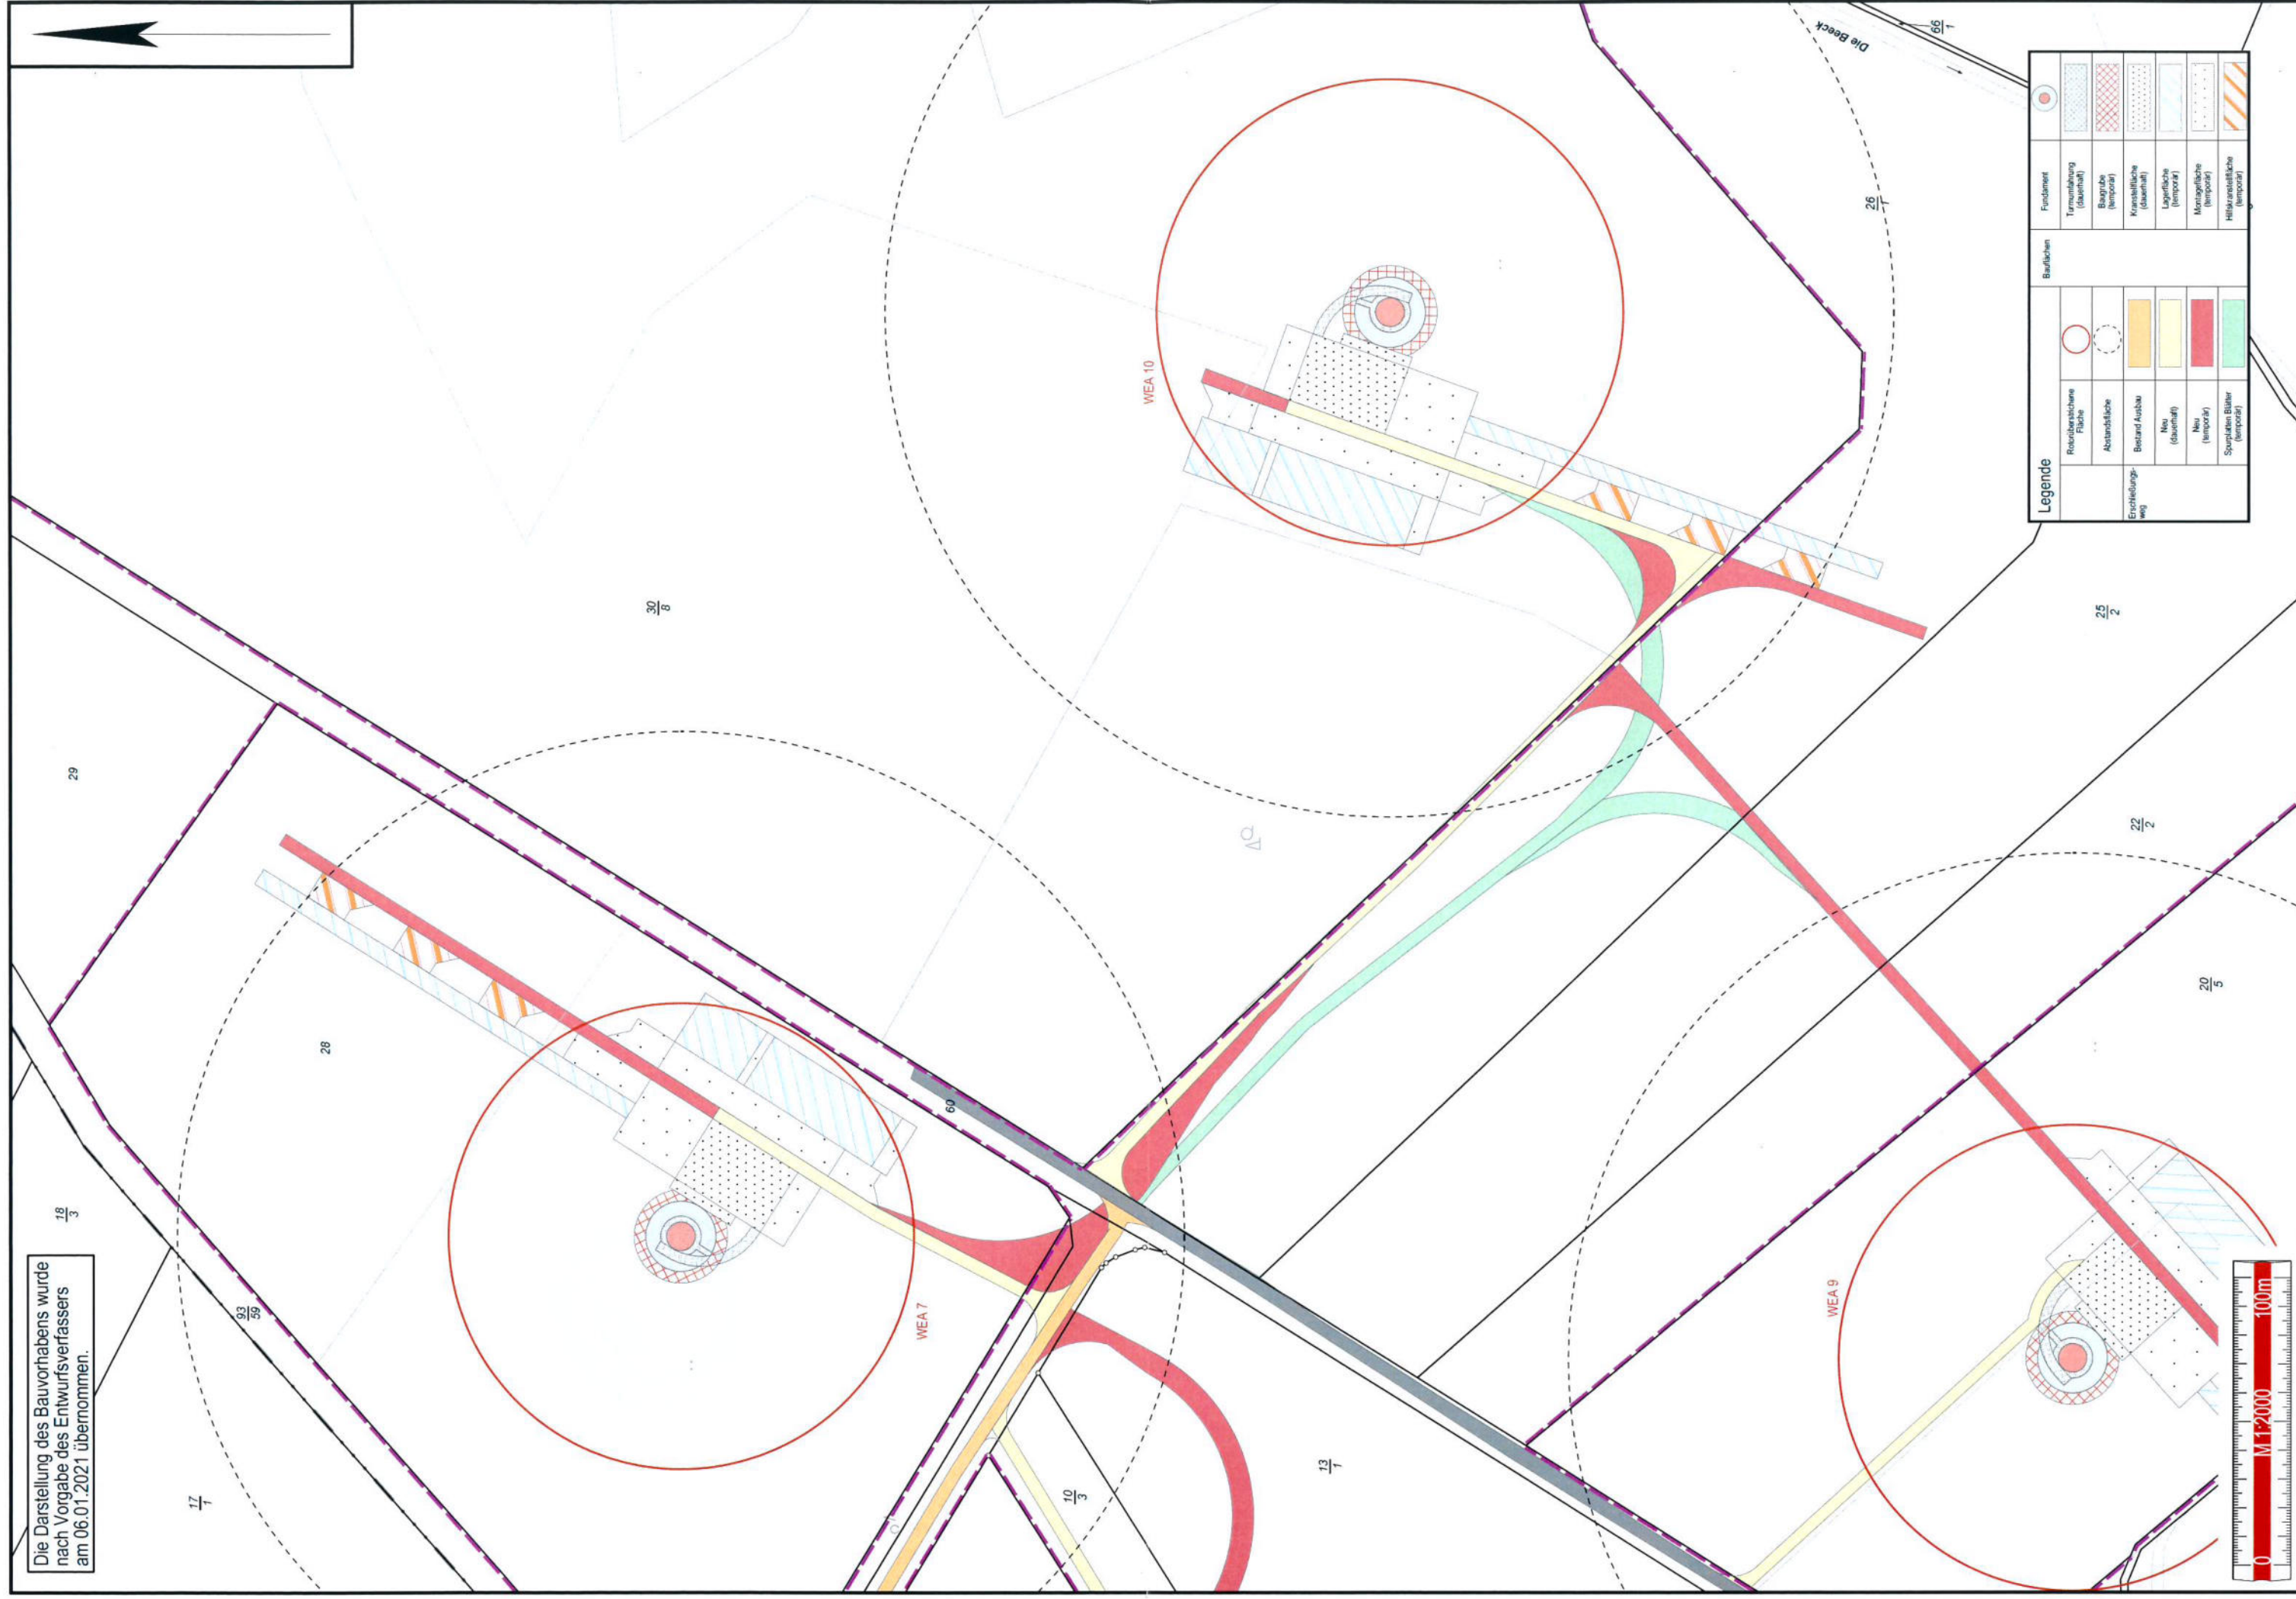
Die Beeck

$\frac{66}{1}$

Legende

Erschließungsweg

Rotorüberstrichene Fläche

Abstandsfläche

Bestand Ausbau

Neu (dauerhaft)

Neu (temporär)

Spurplatten Blätter (temporär)

Bauflächen

Fundament

Turmumfahrung (dauerhaft)

Baugrube (temporär)

Kranstellfläche (dauerhaft)

Lagerfläche (temporär)

Montagefläche (temporär)

Hilfskranstellfläche (temporär)

$\frac{26}{7}$

WEA 10

$\frac{30}{8}$

$\frac{25}{2}$

29

$\frac{22}{2}$

$\frac{20}{5}$

28

60

$\frac{18}{3}$

$\frac{93}{59}$

WEA 7

WEA 9

$\frac{17}{7}$

$\frac{10}{3}$

$\frac{13}{1}$

Die Darstellung des Bauvorhabens wurde nach Vorgabe des Entwurfsverfassers am 06.01.2021 übernommen.

0

100m

M 1:2000